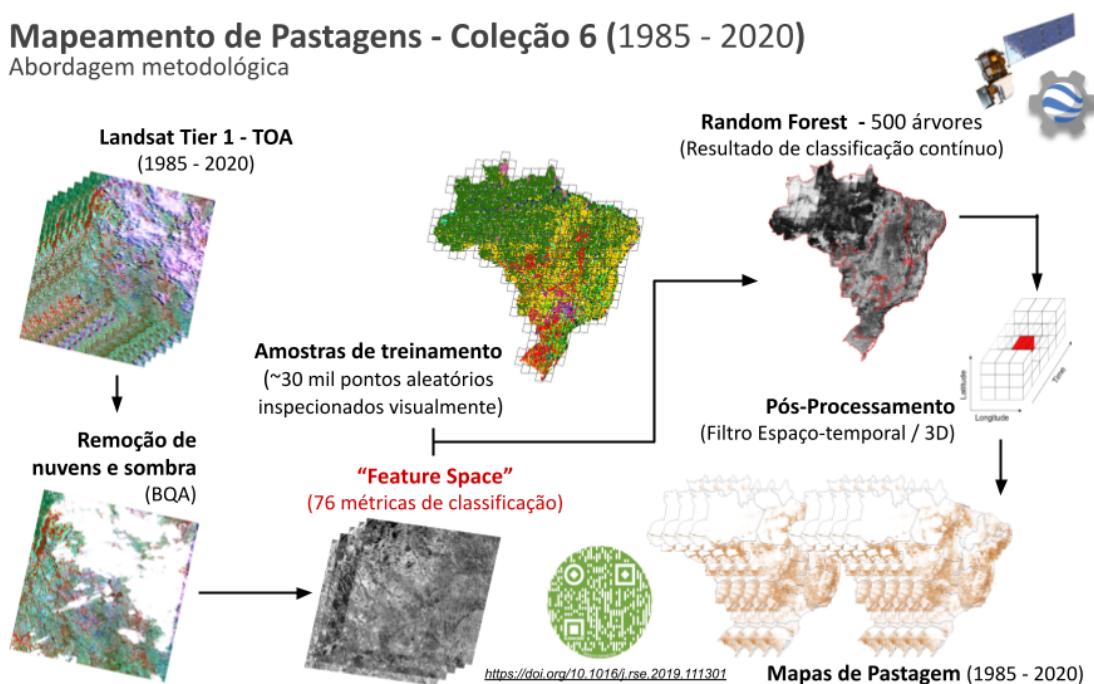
Mapeamento de Pastagens - Coleção 6 (1985 - 2020)
Abordagem metodológica

Landsat Tier 1 - TOA
(1985 - 2020)

Remoção de nuvens e sombra
(BQA)

Amostras de treinamento
(~30 mil pontos aleatórios inspecionados visualmente)

"Feature Space"
(76 métricas de classificação)

Random Forest - 500 árvores
(Resultado de classificação contínuo)

Latitude
Longitude
Time

Pós-Processamento
(Filtro Espaço-temporal / 3D)

https://doi.org/10.1016/j.rse.2019.111301

Mapas de Pastagem (1985 - 2020)